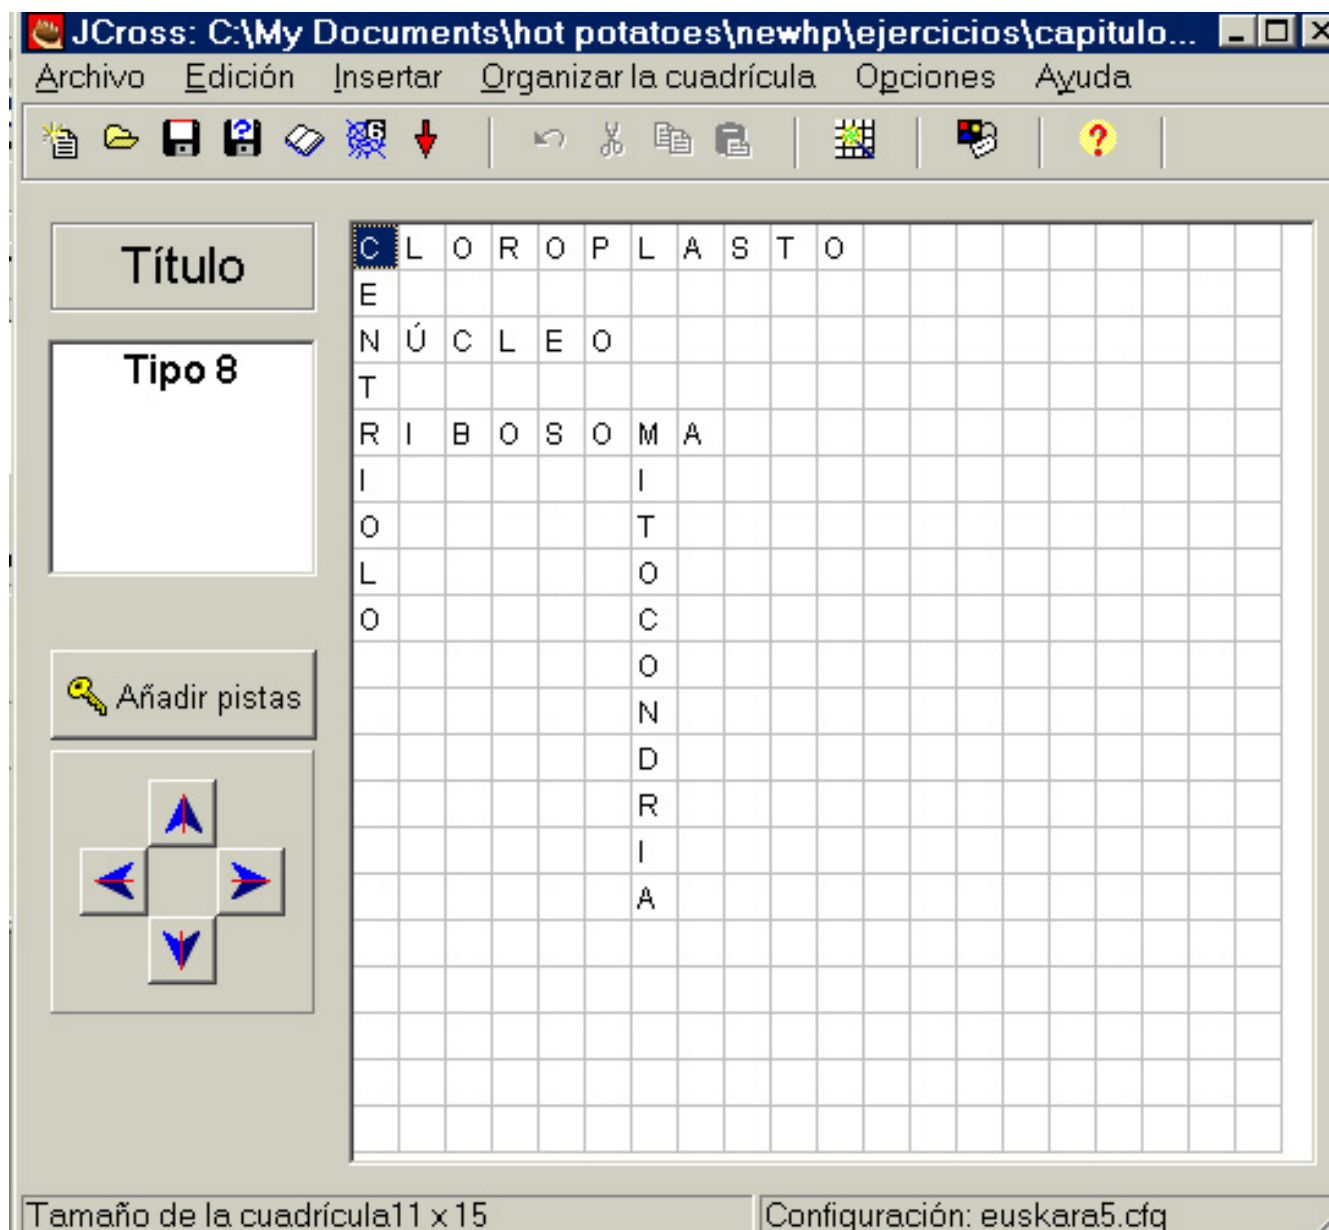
JCross: C:\My Documents\hot potatoes\newhp\ejercicios\capitulo...

Archivo Edición Insertar Organizar la cuadrícula Opciones Ayuda

Título

Tipo 8

Añadir pistas

| C | L | O | R | O | P | L | A | S | T | O |
|---|---|---|---|---|---|---|---|---|---|---|
| E | | | | | | | | | | |
| N | Ú | C | L | E | O | | | | | |
| T | | | | | | | | | | |
| R | I | B | O | S | O | M | A | | | |
| I | | | | | | I | | | | |
| O | | | | | | T | | | | |
| L | | | | | | O | | | | |
| O | | | | | | C | | | | |
| | | | | | | O | | | | |
| | | | | | | N | | | | |
| | | | | | | D | | | | |
| | | | | | | R | | | | |
| | | | | | | I | | | | |
| | | | | | | A | | | | |

Tamaño de la cuadrícula11 x 15

Configuración: euskara5.cfg